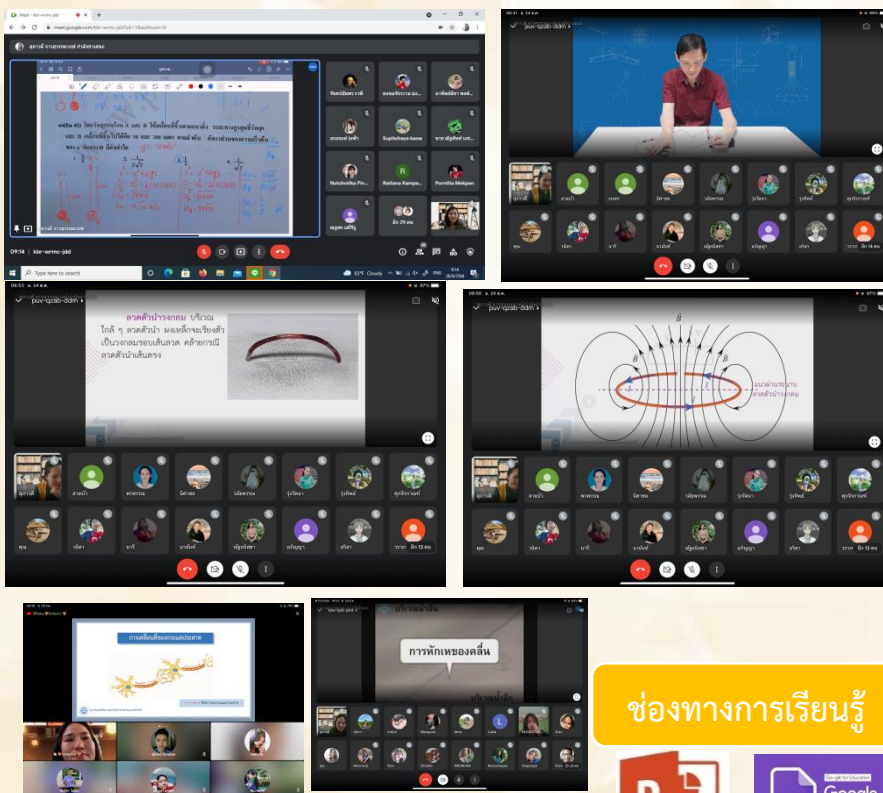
ลวดตัวนำวงกลม บริเวณใกล้ ๆ ลวดตัวนำ ผงเหล็กจะเรียงตัวเป็นวงกลมรอบเส้นลวด คล้ายกรณีลวดตัวนำเส้นตรง

$\vec{B}$

$\vec{B}$

แนวผ่านระนาบลวดตัวนำวงกลม

การเคลื่อนที่ของกระแสประสาท

การหักเหของคลื่น

ช่องทางการเรียนรู้

Google for Education

Google

09:34 | kbr-wrmc-jdd

puv-qzab-ddm

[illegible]